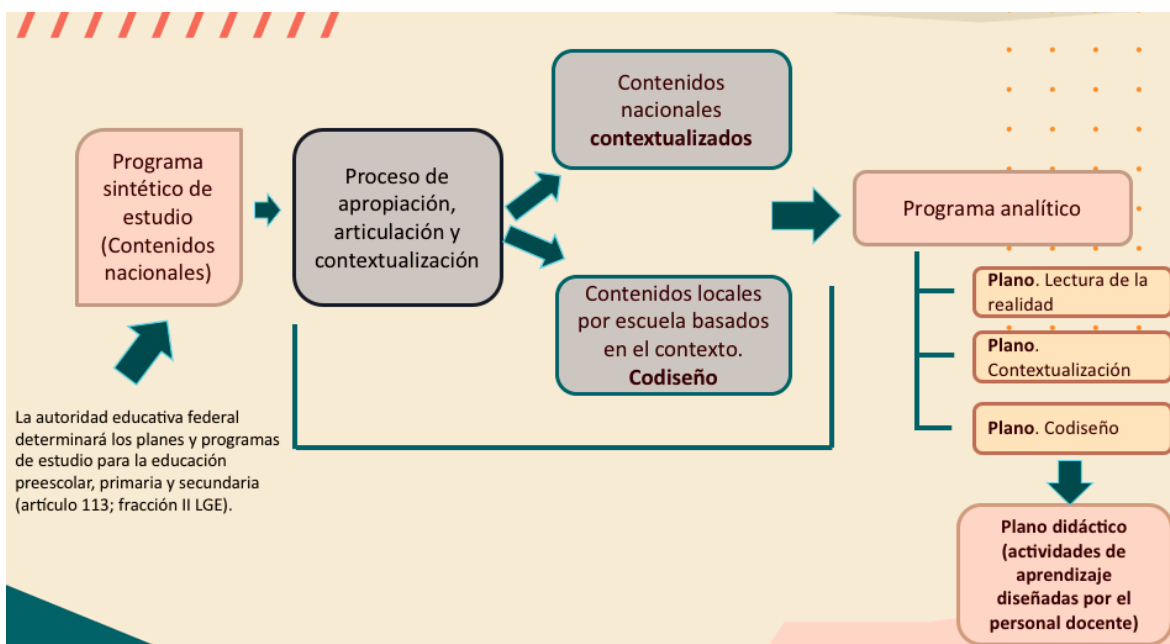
Programa sintético de estudio (Contenidos nacionales)

Proceso de apropiación, articulación y contextualización

Contenidos nacionales **contextualizados**

Contenidos locales por escuela basados en el contexto. **Codiseño**

Programa analítico

**Plano**. Lectura de la realidad

**Plano**. Contextualización

**Plano**. Codiseño

**Plano didáctico (actividades de aprendizaje diseñadas por el personal docente)**

La autoridad educativa federal determinará los planes y programas de estudio para la educación preescolar, primaria y secundaria (artículo 113; fracción II LGE).